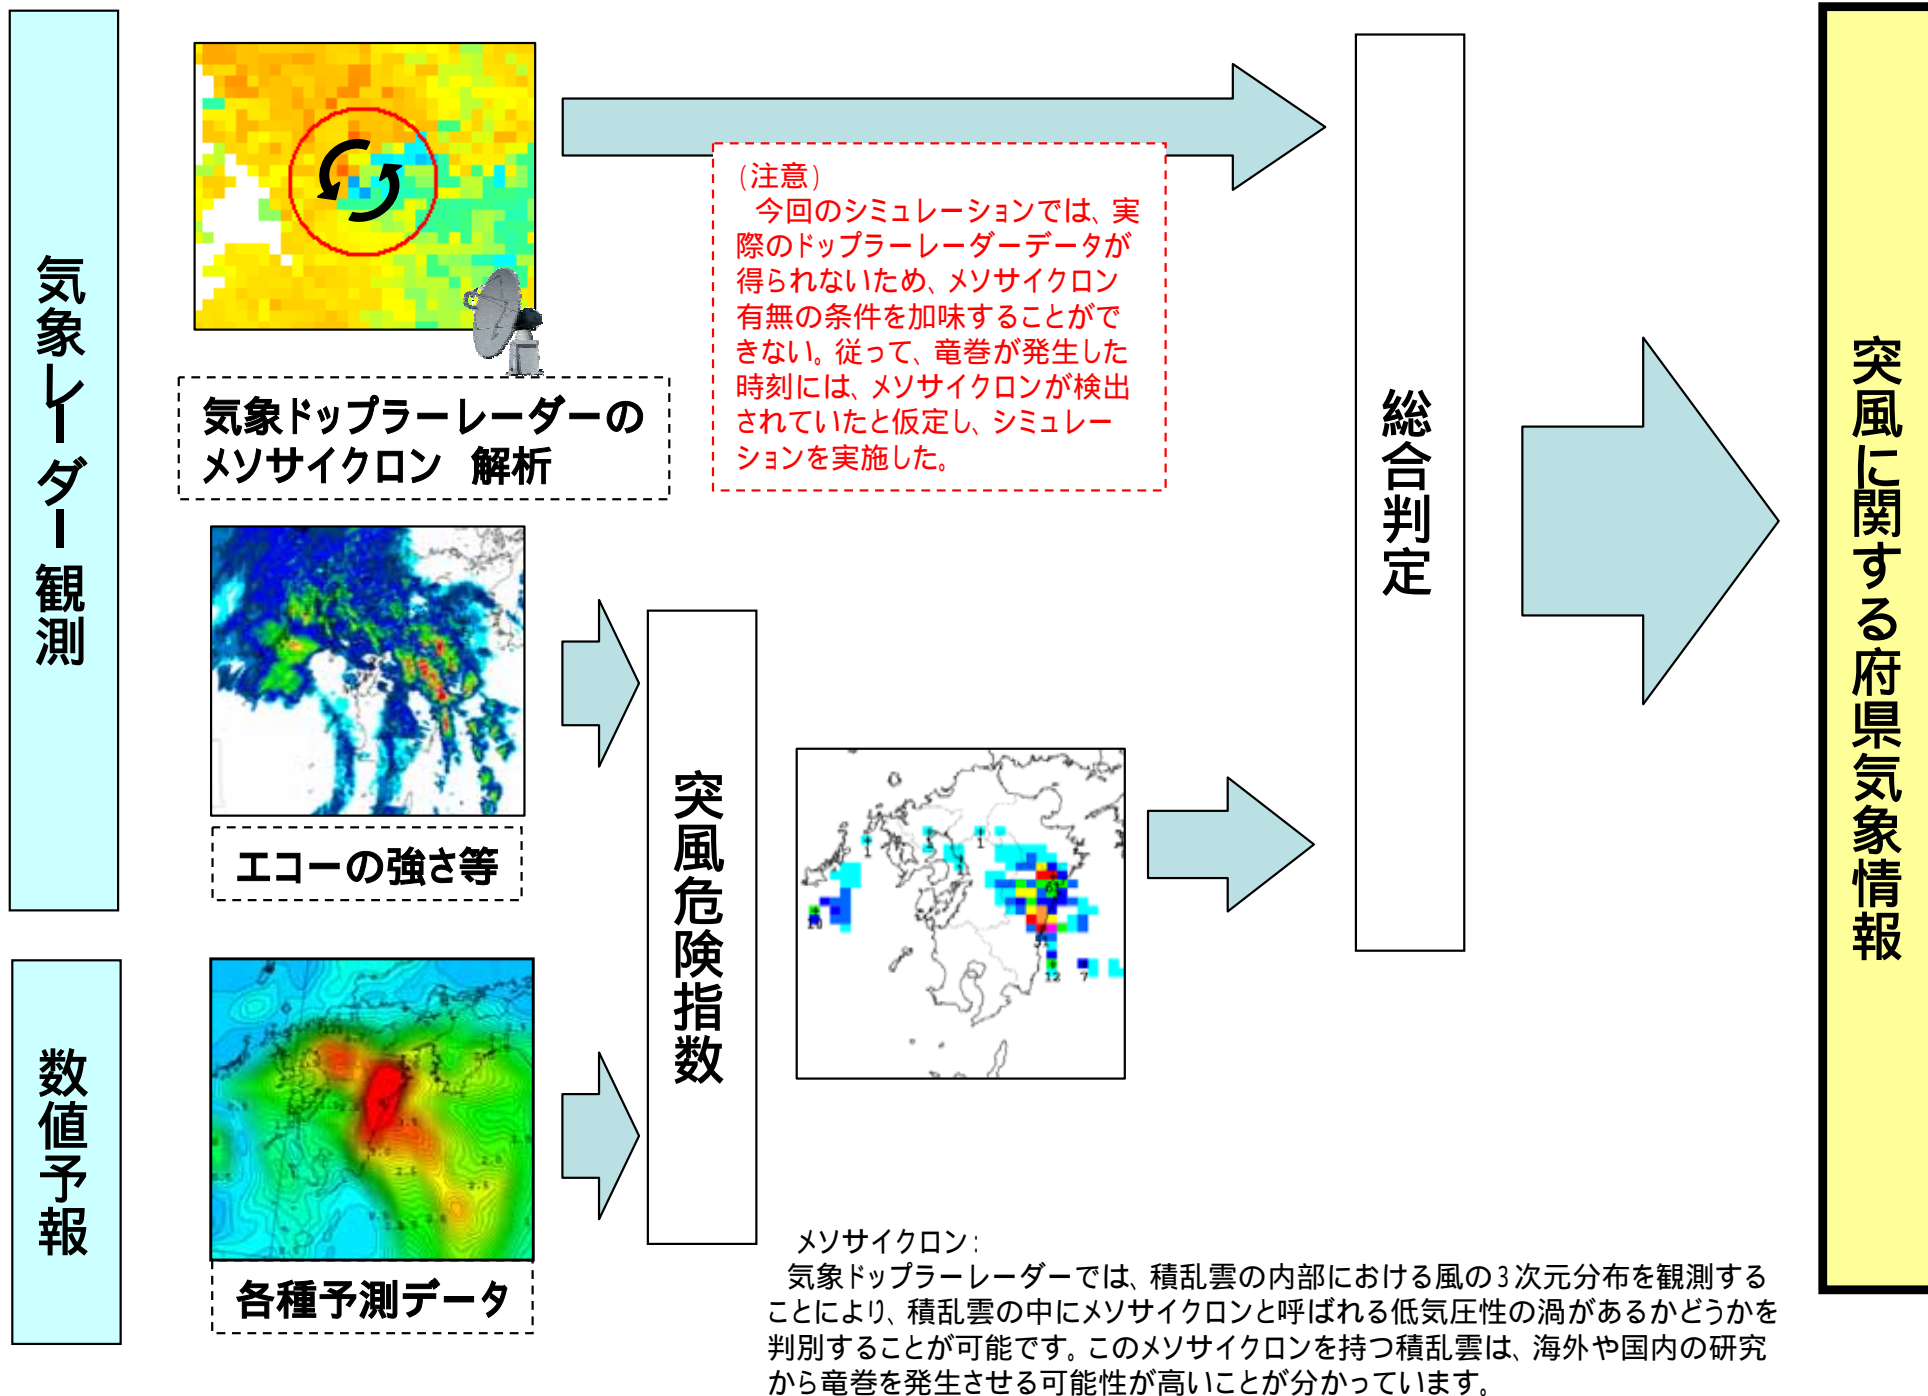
気象レーダー観測

気象ドップラーレーダーのメソサイクロン　解析

（注意）
今回のシミュレーションでは、実際のドップラーレーダーデータが得られないため、メソサイクロン有無の条件を加味することができない。従って、竜巻が発生した時刻には、メソサイクロンが検出されていたと仮定し、シミュレーションを実施した。

総合判定

突風に関する府県気象情報

エコーの強さ等

突風危険指数

数値予報

各種予測データ

メソサイクロン：
気象ドップラーレーダーでは、積乱雲の内部における風の３次元分布を観測することにより、積乱雲の中にメソサイクロンと呼ばれる低気圧性の渦があるかどうかを判別することが可能です。このメソサイクロンを持つ積乱雲は、海外や国内の研究から竜巻を発生させる可能性が高いことが分かっています。